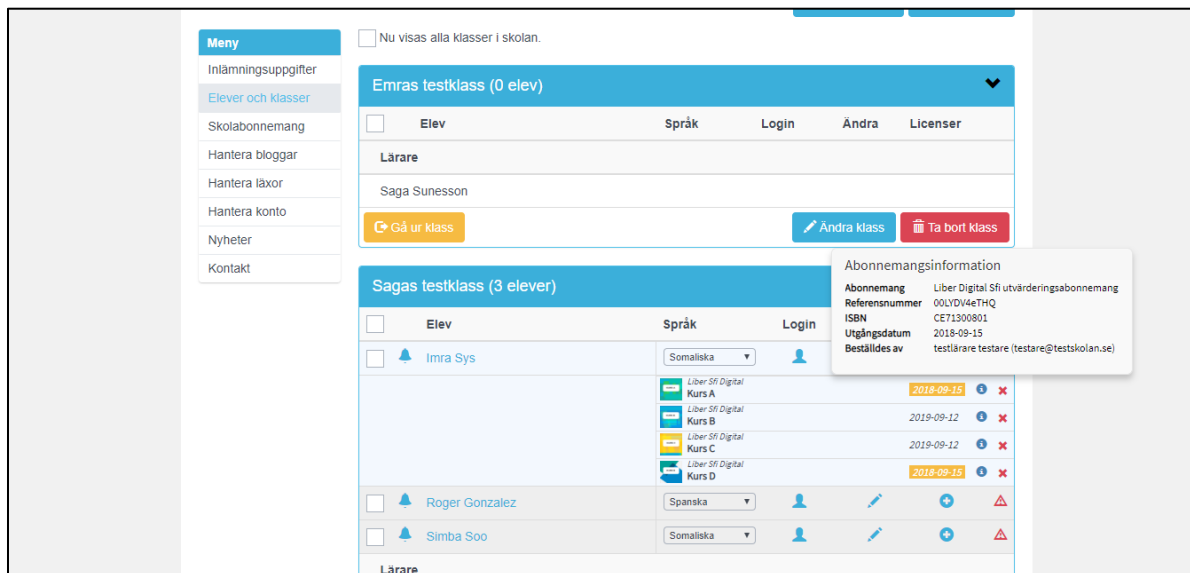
Meny
Inlämningsuppgifter
Elever och klasser
Skolabonnemang
Hantera bloggar
Hantera läxor
Hantera konto
Nyheter
Kontakt

Nu visas alla klasser i skolan.

Emras testklass (0 elev)

| | Elev | Språk | Login | Ändra | Licenser |
|---|---|---|---|---|---|
| | Lärare | | | | |
| | Saga Sunesson | | | | |

Gå ur klass
Ändra klass
Ta bort klass

Sagas testklass (3 elever)

| | Elev | Språk | Login |
|---|---|---|---|
| | Imra Sys | Somaliska | |
| | Roger Gonzalez | Spanska | |
| | Simba Soo | Somaliska | |

Liber Sfi Digital Kurs A 2018-09-15
Liber Sfi Digital Kurs B 2019-09-12
Liber Sfi Digital Kurs C 2019-09-12
Liber Sfi Digital Kurs D 2018-09-15

Lärare

Abonnemangsinformation
Abonnemang Liber Digital Sfi utvärderingsabonnemang
Referensnummer 00LYDV4eTHQ
ISBN CE71300801
Utgångsdatum 2018-09-15
Beställdes av testlärare testare (testare@testskolan.se)